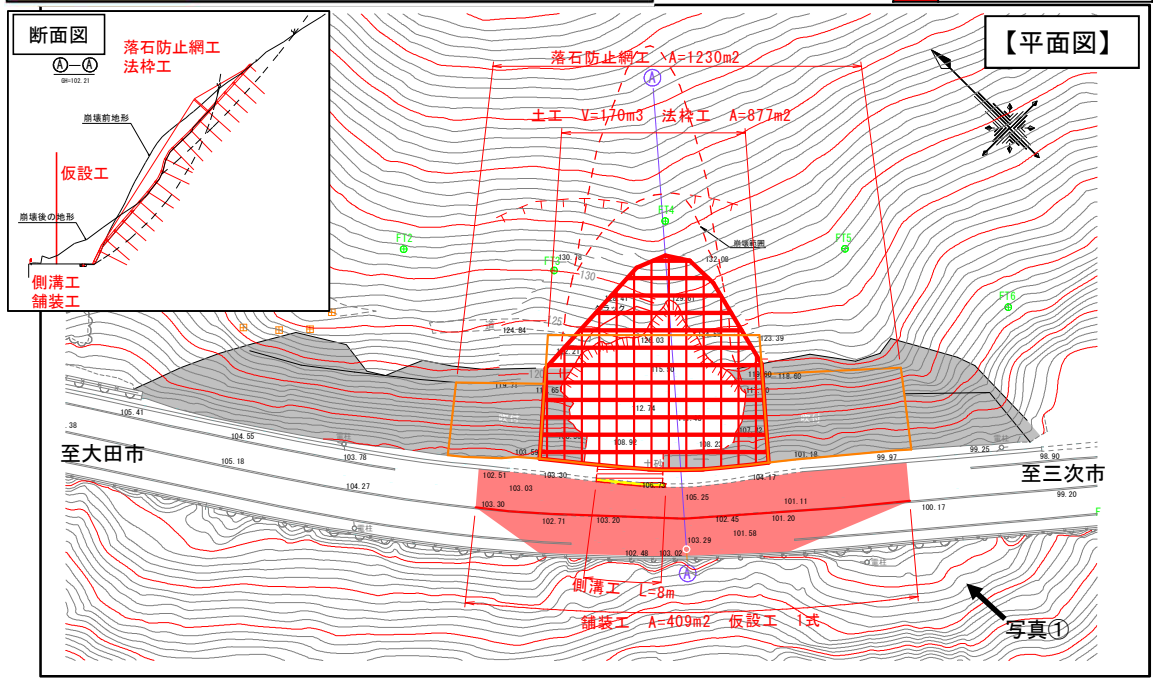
断面図
Ⓐ—Ⓐ
GH=102.21
落石防止網工
法枠工
崩壊前地形
仮設工
崩壊後の地形
側溝工
舗装工

【平面図】
落石防止網工 A=1230m2
Ⓐ
土工 V=170m3 法枠工 A=877m2
F14
崩壊範囲
F12
F13
F15
F16
130.78
132.08
130
125
124.84
120
126.03
123.39
115.13
118.90
118.60
12.74
108.95
108.22
107.82
105.41
104.55
105.18
103.78
104.27
103.69
101.18
99.97
99.25
98.90
99.20
102.51
103.30
103.03
103.30
105.25
104.17
101.11
102.71
103.20
102.45
101.20
101.58
100.17
103.29
102.48
103.02
至大田市
至三次市
Ⓐ
側溝工 L=8m
舗装工 A=409m2 仮設工 1式
写真①